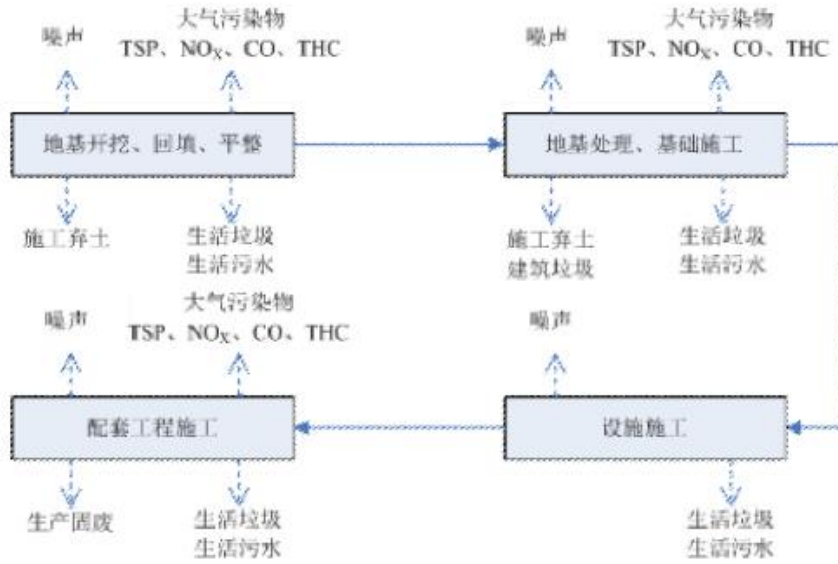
噪声

大气污染物
TSP、$NO_X$、CO、THC

地基开挖、回填、平整

施工弃土

生活垃圾
生活污水

噪声

大气污染物
TSP、$NO_X$、CO、THC

地基处理、基础施工

施工弃土
建筑垃圾

生活垃圾
生活污水

噪声

大气污染物
TSP、$NO_X$、CO、THC

配套工程施工

生产固废

生活垃圾
生活污水

噪声

设施施工

生活垃圾
生活污水